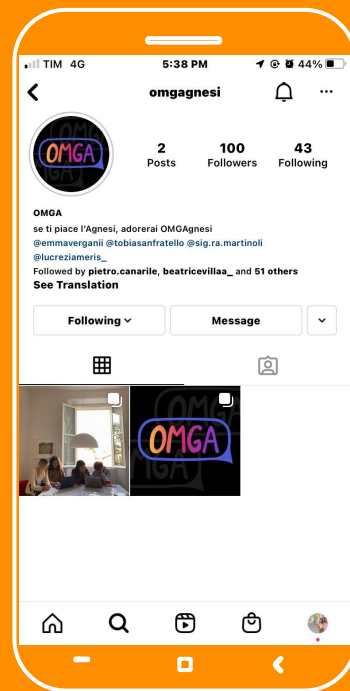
TIM 4G
5:38 PM
44%

omgagnesi

OMGA

2
Posts

100
Followers

43
Following

OMGA
se ti piace l'Agnesi, adorerai OMGAgnesi
@emmaverganii @tobiasanfratello @sig.ra.martinoli
@lucreziameris_
Followed by pietro.canarile, beatricevillaa_ and 51 others
See Translation

Following
Message

OMGA